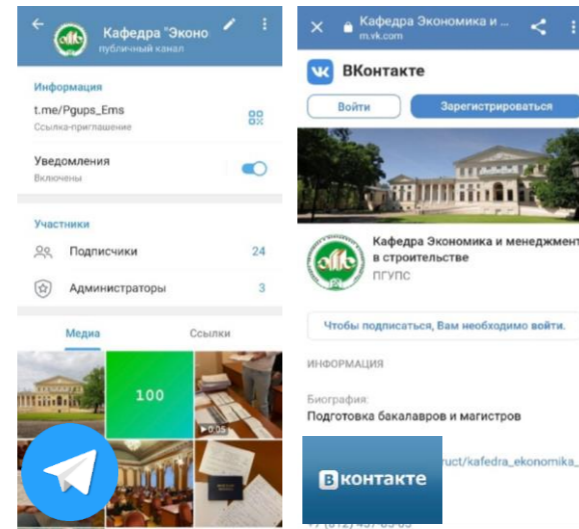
Кафедра "Эконо
публичный канал

Информация
t.me/Pgups_Ems
Ссылка-приглашение

Уведомления
Включены

Участники
Подписчики 24
Администраторы 3

Медиа
Ссылки

100

0:05

Кафедра Экономика и ...
m.vk.com

ВКонтакте

Войти
Зарегистрироваться

Кафедра Экономика и менеджмент в строительстве
ПГУПС

Чтобы подписаться, Вам необходимо войти.

ИНФОРМАЦИЯ

Биография:
Подготовка бакалавров и магистров

ruct/kafedra_ekonomika_

ВКонтакте

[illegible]